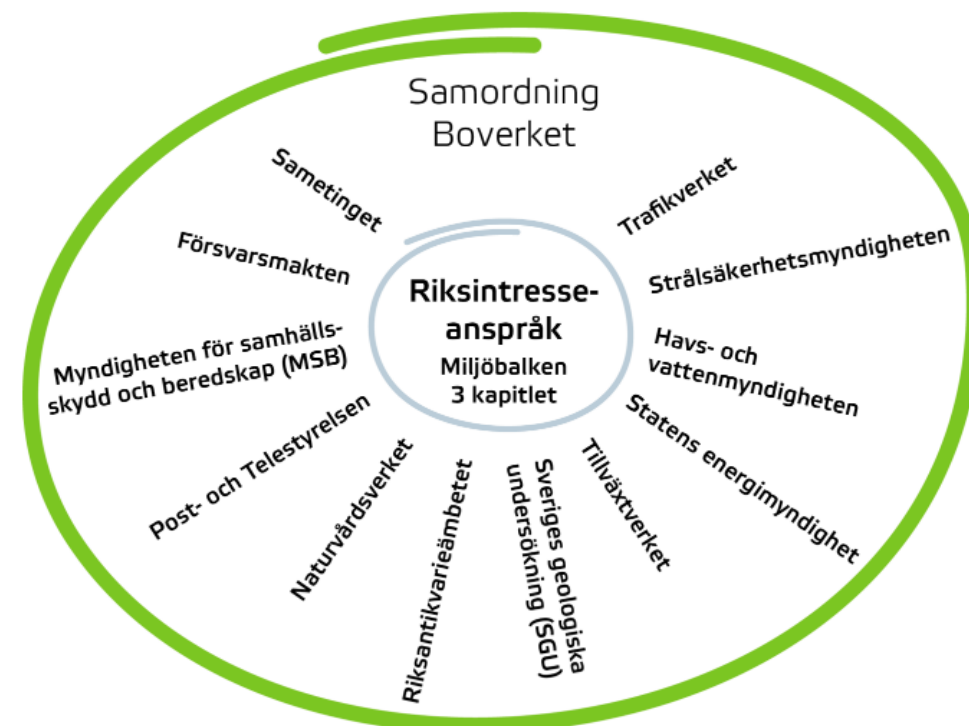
Samordning
Boverket

Riksintresseanspråk
Miljöbalken
3 kapitlet

Sametinget

Försvarsmakten

Myndigheten för samhällsskydd och beredskap (MSB)

Post- och Telestyrelsen

Naturvårdsverket

Riksantikvarieämbetet

Sveriges geologiska undersökning (SGU)

Tillväxtverket

Statens energimyndighet

Havs- och vattenmyndigheten

Strålsäkerhetsmyndigheten

Trafikverket